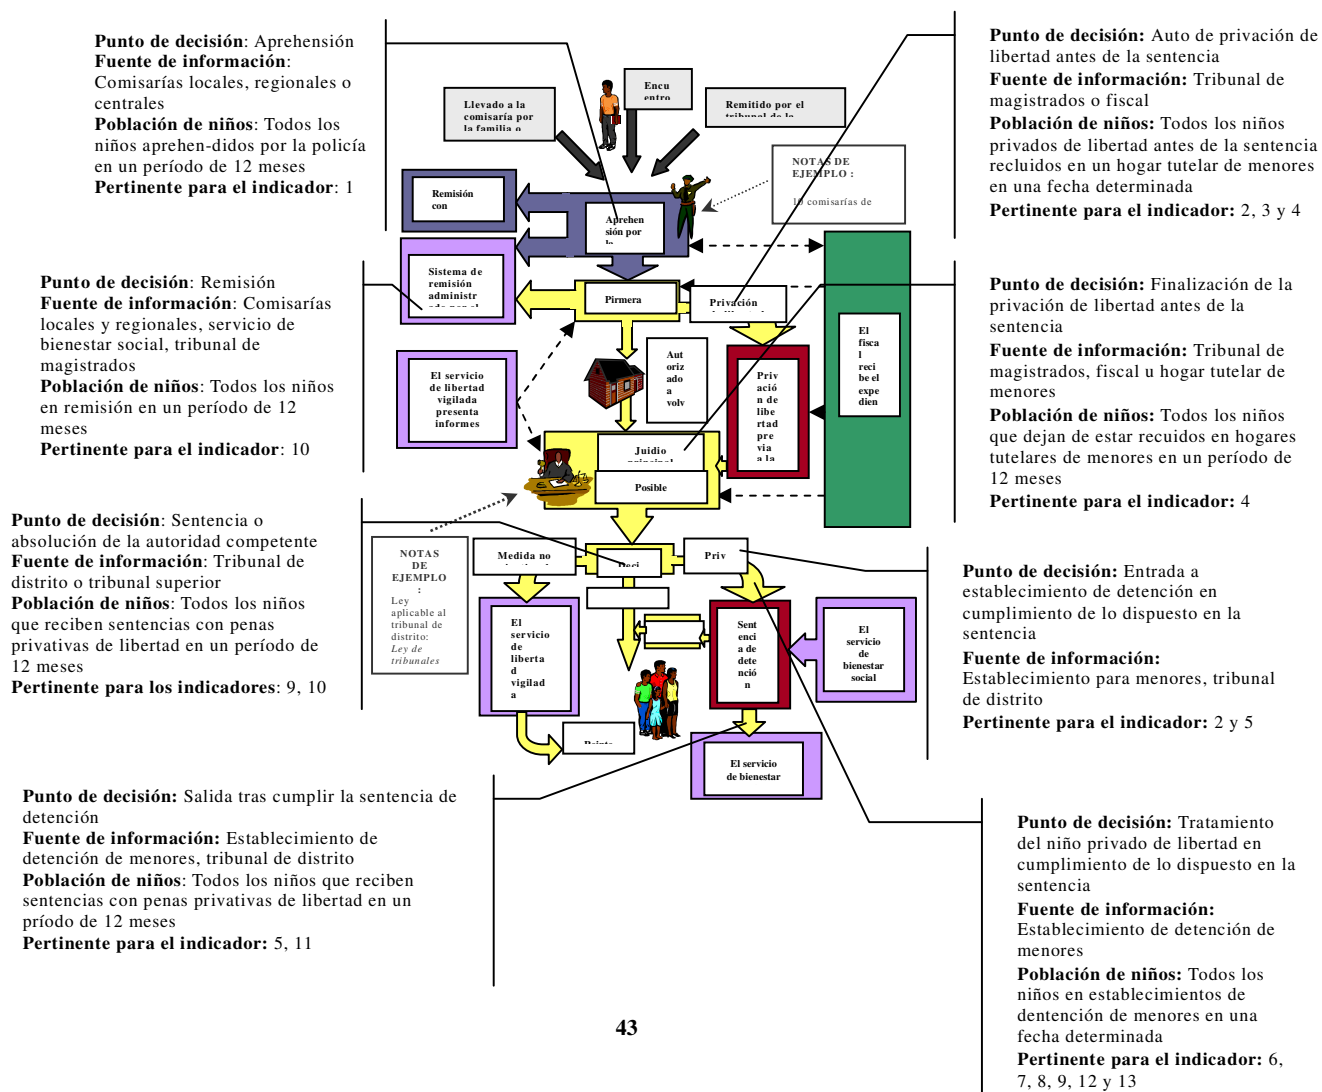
**Punto de decisión**: Aprehensión
**Fuente de información**: Comisarías locales, regionales o centrales
**Población de niños**: Todos los niños aprehen-didos por la policía en un período de 12 meses
**Pertinente para el indicador**: 1

**Punto de decisión**: Remisión
**Fuente de información**: Comisarías locales y regionales, servicio de bienestar social, tribunal de magistrados
**Población de niños**: Todos los niños en remisión en un período de 12 meses
**Pertinente para el indicador**: 10

**Punto de decisión**: Sentencia o absolución de la autoridad competente
**Fuente de información**: Tribunal de distrito o tribunal superior
**Población de niños**: Todos los niños que reciben sentencias con penas privativas de libertad en un período de 12 meses
**Pertinente para los indicadores**: 9, 10

**Punto de decisión:** Salida tras cumplir la sentencia de detención
**Fuente de información:** Establecimiento de detención de menores, tribunal de distrito
**Población de niños**: Todos los niños que reciben sentencias con penas privativas de libertad en un príodo de 12 meses
**Pertinente para el indicador:** 5, 11

Llevado a la comisaría por la familia o
Encu entro
Remitido por el tribunal de lo
NOTAS DE EJEMPLO :
la comisarías de
Remisión con
Aprehen sión por la
Sistema de remisión administr
Pirmera
Privación
El servicio de libertad vigilada presenta informes
Aut oriz ado a volv
Priv ació n de libe rtad pre via a la
El fisca l reci be el expe dien
Juidio
Posible
NOTAS DE EJEMPLO :
Ley aplicable al tribunal de distrito: *Ley de tribunales*
Medida no
Deci
Priv
El servicio de libertad vigilada
Sent enci a de dete nció n
El servicio de bienestar social
Reinte
El servicio de bienestar

**Punto de decisión:** Auto de privación de libertad antes de la sentencia
**Fuente de información:** Tribunal de magistrados o fiscal
**Población de niños:** Todos los niños privados de libertad antes de la sentencia recluidos en un hogar tutelar de menores en una fecha determinada
**Pertinente para el indicador:** 2, 3 y 4

**Punto de decisión:** Finalización de la privación de libertad antes de la sentencia
**Fuente de información:** Tribunal de magistrados, fiscal u hogar tutelar de menores
**Población de niños:** Todos los niños que dejan de estar recuidos en hogares tutelares de menores en un período de 12 meses
**Pertinente para el indicador:** 4

**Punto de decisión:** Entrada a establecimiento de detención en cumplimiento de lo dispuesto en la sentencia
**Fuente de información:** Establecimiento para menores, tribunal de distrito
**Pertinente para el indicador:** 2 y 5

**Punto de decisión:** Tratamiento del niño privado de libertad en cumplimiento de lo dispuesto en la sentencia
**Fuente de información:** Establecimiento de detención de menores
**Población de niños:** Todos los niños en establecimientos de dentención de menores en una fecha determinada
**Pertinente para el indicador:** 6, 7, 8, 9, 12 y 13

43